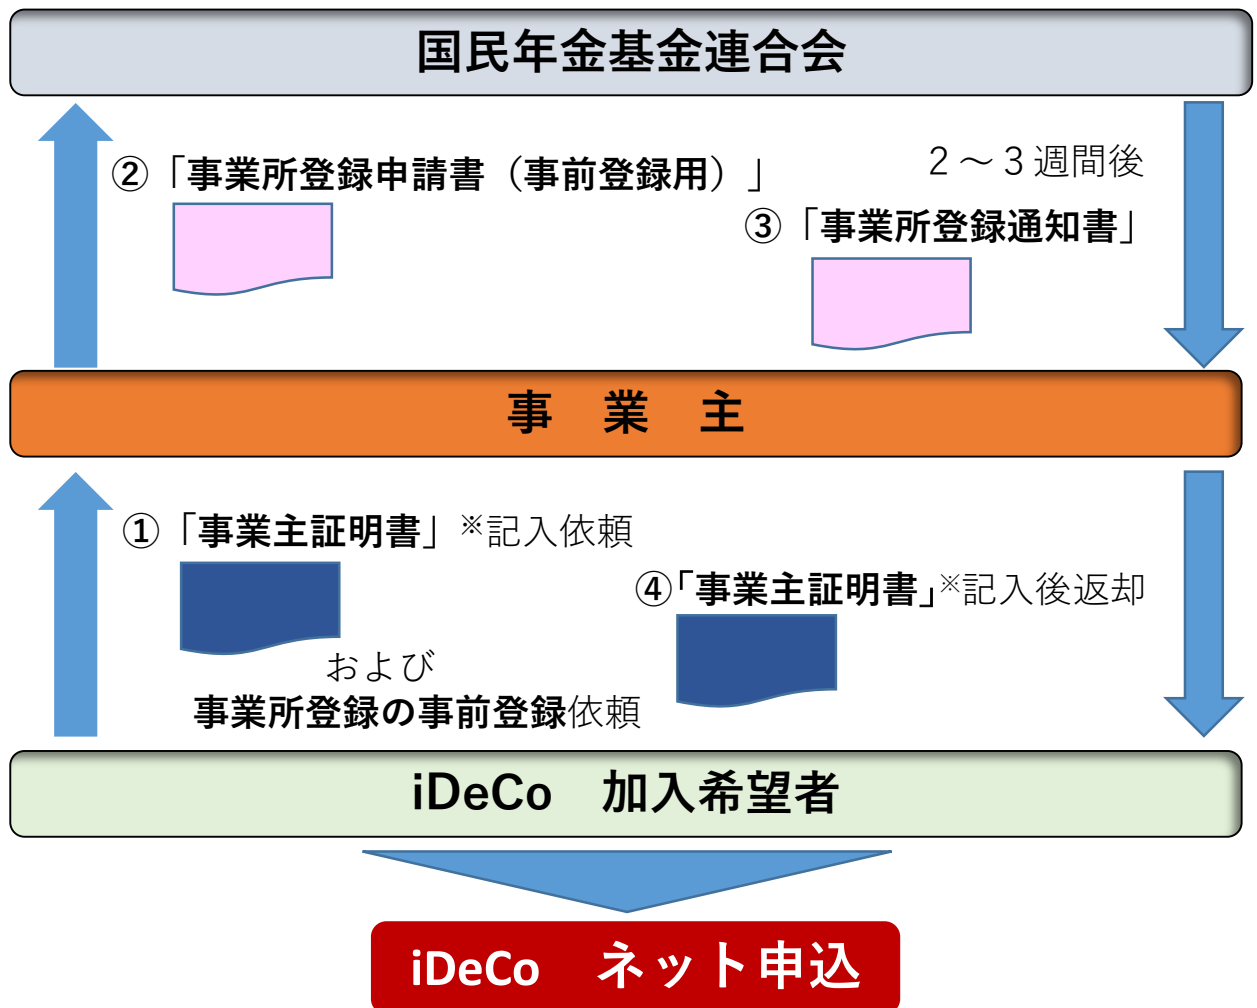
国民年金基金連合会

②「事業所登録申請書（事前登録用）」

2～3週間後

③「事業所登録通知書」

事　業　主

①「事業主証明書」※記入依頼

および

事業所登録の事前登録依頼

④「事業主証明書」※記入後返却

iDeCo　加入希望者

iDeCo　ネット申込